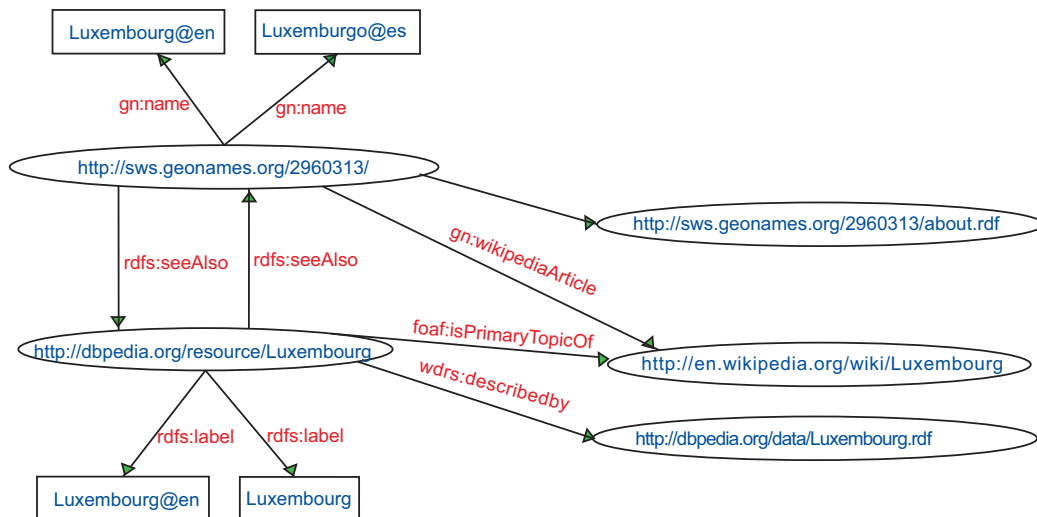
Luxembourg@en

Luxemburgo@es

gn:name

gn:name

http://sws.geonames.org/2960313/

http://sws.geonames.org/2960313/about.rdf

gn:wikipediaArticle

rdfs:seeAlso

rdfs:seeAlso

foaf:isPrimaryTopicOf

http://dbpedia.org/resource/Luxembourg

http://en.wikipedia.org/wiki/Luxembourg

wdrs:describedby

http://dbpedia.org/data/Luxembourg.rdf

rdfs:label

rdfs:label

Luxembourg@en

Luxembourg